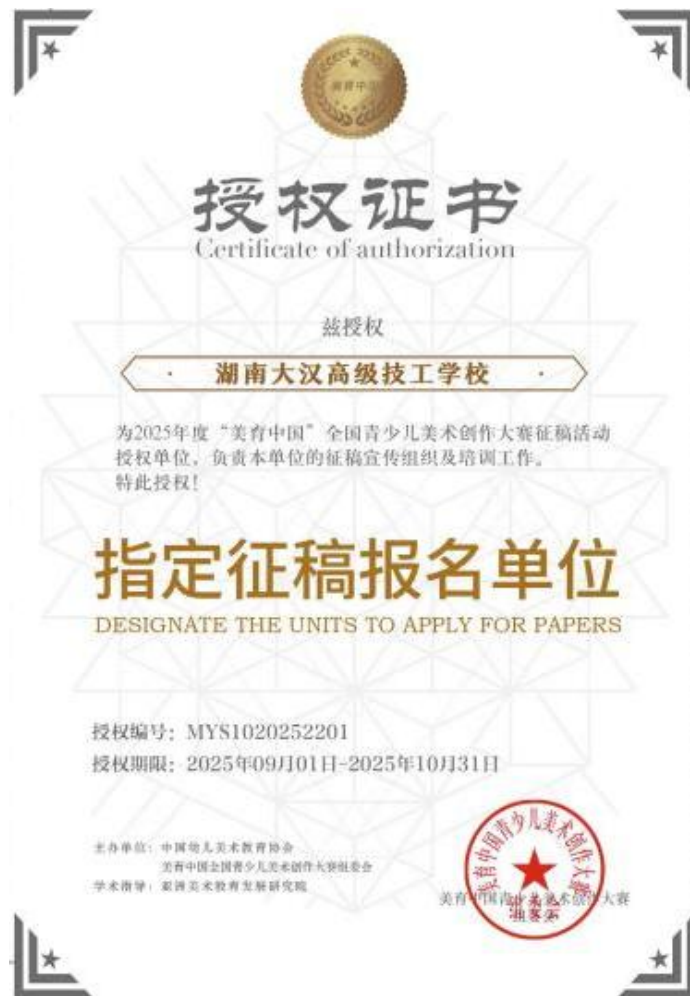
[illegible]

授权证书
Certificate of authorization

兹授权

湖南大汉高级技工学校

为2025年度"美育中国"全国青少儿美术创作大赛征稿活动授权单位，负责本单位的征稿宣传组织及培训工作。
特此授权！

指定征稿报名单位
DESIGNATE THE UNITS TO APPLY FOR PAPERS

授权编号：MYS1020252201
授权期限：2025年09月01日-2025年10月31日

主办单位：中国幼儿美术教育协会
美育中国全国青少儿美术创作大赛组委会
学术指导：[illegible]美术教育发展研究院

美育中国全国青少儿美术创作大赛
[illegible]

美育中国青少儿美术创作大赛